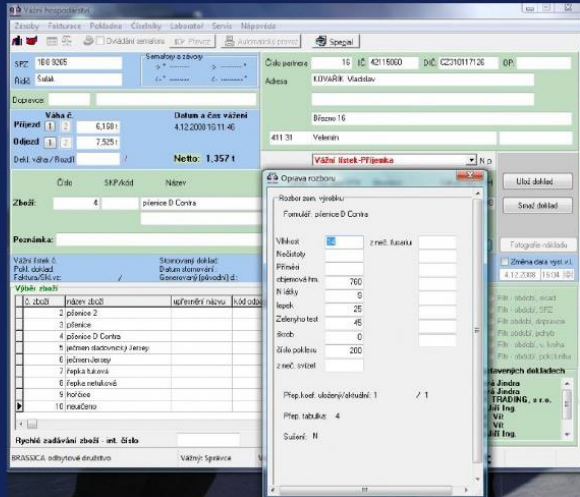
Vážní hospodářství

Zásoby Fakturace Pokladna Číselníky Laboratoř Servis Nápověda

Ovládání semaforu Převzít Automatický převzít Speciál

SPZ 1B0 9265
Řidič Šalák
Semafory a závory

Dopravce

Váha č.
Příjezd 1 2 6,188 t
Odjezd 1 2 7,525 t
Datum a čas vážení
4.12.2008 15:11:40
Dekl. váha / Rozdíl /
Netto: 1,357 t

Číslo partnera 16 IČ 42115060 DIČ CZ310117126 OP
Adresa KOVAŘÍK Vladislav
Březno 16
411 31 Velemín
Vážní lístek-Příjemka N p

Číslo SKP/kód Název
Zboží: 4 pšenice D Contra

Poznámka:

Vážní lístek č.
Pokl. doklad
Faktura/Dl/č.vz.:
Stornovaný doklad
Datum stornování
Generovaný (původní) d.:

Výběr zboží
č. zboží | název zboží | upřesnění názvu | kód odp
2 pšenice 2
3 pšenice
4 pšenice D Contra
5 ječmen dlaždiny Jersey
6 ječmen Jersey
7 řepka tuková
8 řepka netuková
9 hořčice
10 neurčeno

Rychlé zadávání zboží - int. číslo

BRASSICA, odbytové družstvo Vážný: Správce

Opava rozboru
Rozbor zem. výrobku
Formulář: pšenice D Contra
Vlhkost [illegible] z než. fusaria
Nečistoty
Příměsi
objemová hm. 760
N látky 9
lepek 25
Zelenyho test 45
škrob 0
číslo poklesu 200
z než. svijel
Přep.koef. uložení/aktuální: 1 / 1
Přep. tabulka: 4
Sušení: N

Uložit doklad
Smazat doklad
Fotografie nákladu
Změna data vyst. v.l.
4.12.2008 15:34
Filtr - období, zboží
Filtr - období, SPZ
Filtr - období, dopravce
Filtr - období, pohyb
Filtr - období, v. kniha
Filtr - období, pokl. kniha
stavených dokladech
Jindra
Jindra
TRADING, s.r.o.
Jiří Ing.
Vít
Vít
Jiří Ing.